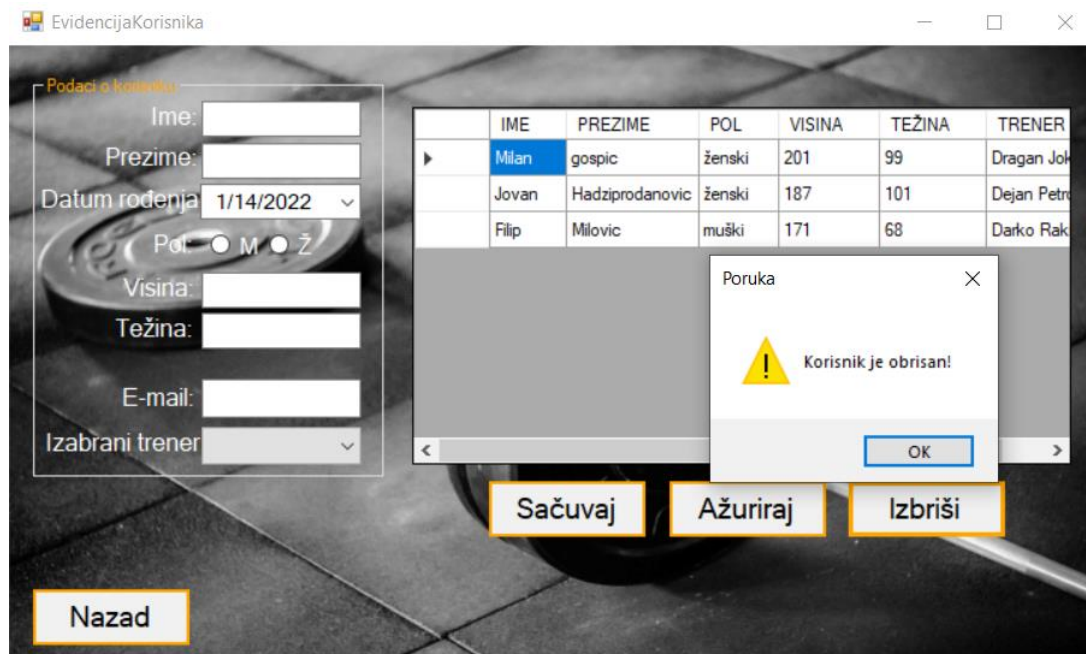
EvidencijaKorisnika

Podaci o korisniku
Ime:
Prezime:
Datum rodjenja 1/14/2022
Pol: M Ž
Visina:
Težina:
E-mail:
Izabrani trener

| | IME | PREZIME | POL | VISINA | TEŽINA | TRENER |
|---|---|---|---|---|---|---|
| ▸ | Milan | gospic | ženski | 201 | 99 | Dragan Jok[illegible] |
| | Jovan | Hadziprodanovic | ženski | 187 | 101 | Dejan Petr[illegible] |
| | Filip | Milovic | muški | 171 | 68 | Darko Rak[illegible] |

Poruka
Korisnik je obrisan!
OK

Sačuvaj
Ažuriraj
Izbriši
Nazad